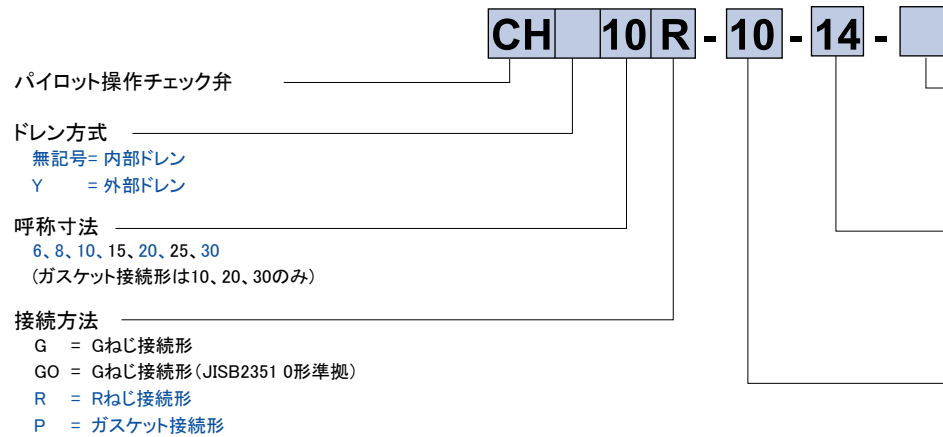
CH 10 R - 10 - 14 -

パイロット操作チェック弁

ドレン方式
無記号= 内部ドレン
Y = 外部ドレン

呼称寸法
6、8、10、15、20、25、30
(ガスケット接続形は10、20、30のみ)

接続方法
G = Gねじ接続形
GO = Gねじ接続形(JISB2351 0形準拠)
R = Rねじ接続形
P = ガスケット接続形